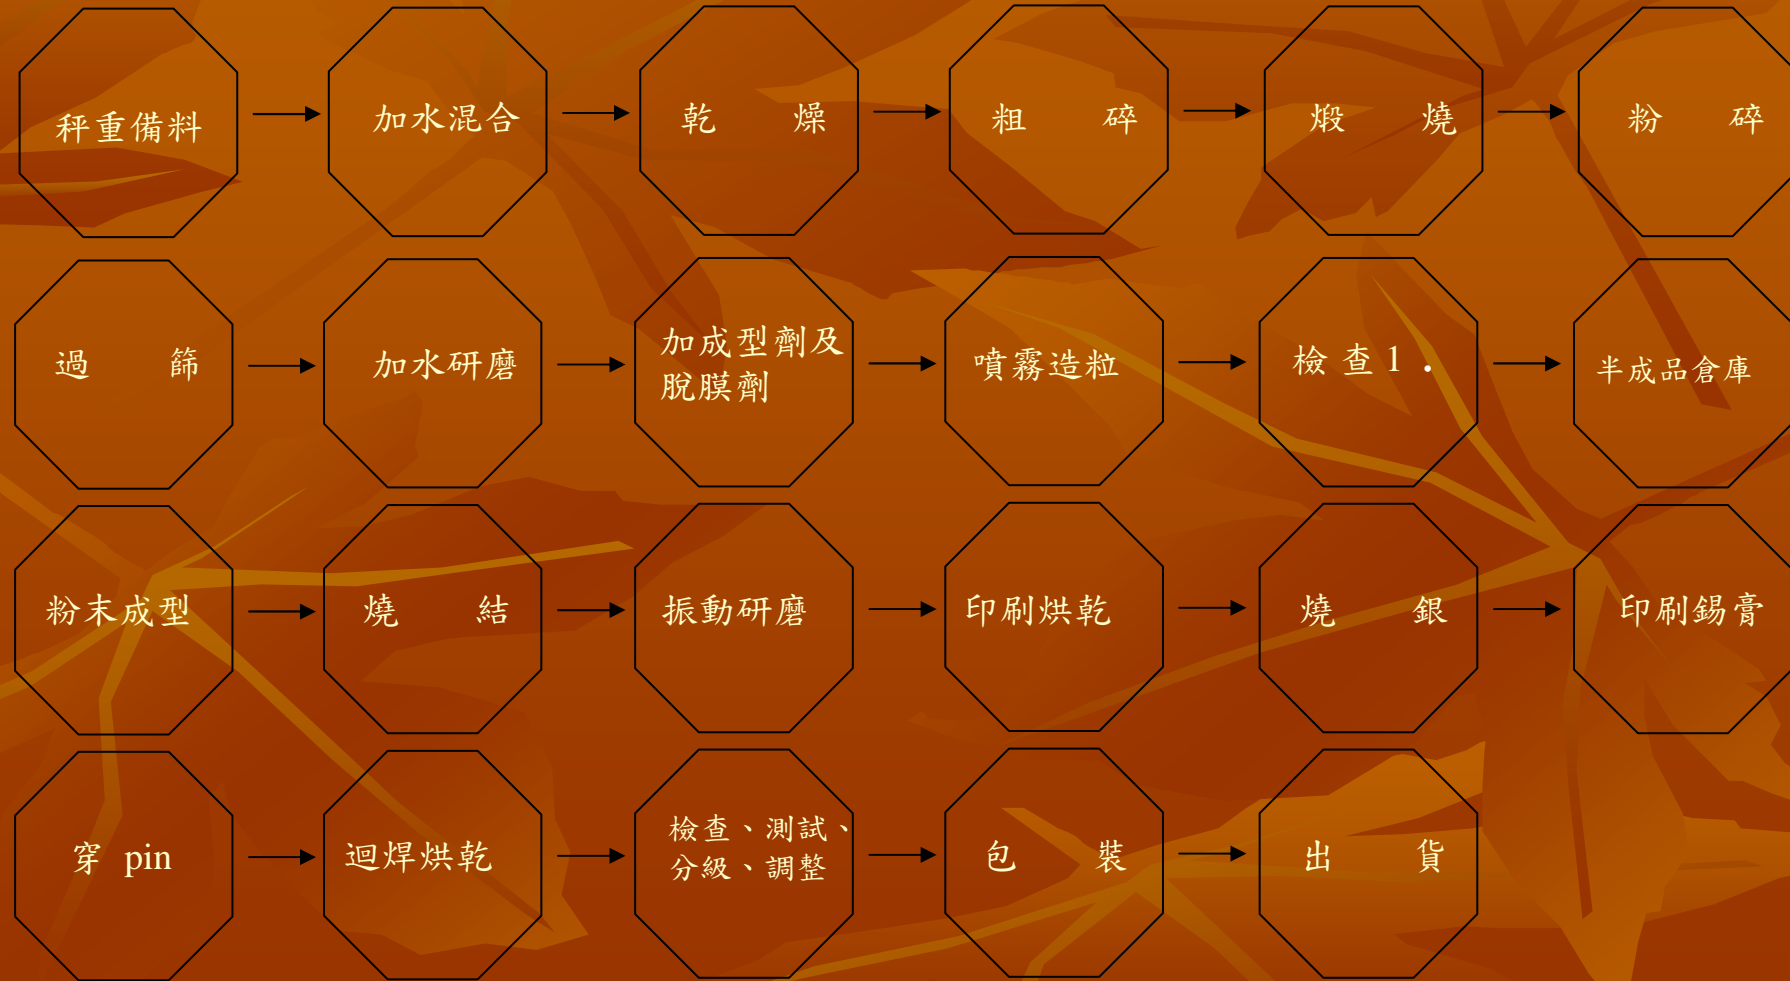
秤重備料 → 加水混合 → 乾 燥 → 粗 碎 → 煅 燒 → 粉 碎

過 篩 → 加水研磨 → 加成型劑及脫膜劑 → 噴霧造粒 → 檢 查 1 . → 半成品倉庫

粉末成型 → 燒 結 → 振動研磨 → 印刷烘乾 → 燒 銀 → 印刷錫膏

穿 pin → 迴焊烘乾 → 檢查、測試、分級、調整 → 包 裝 → 出 貨